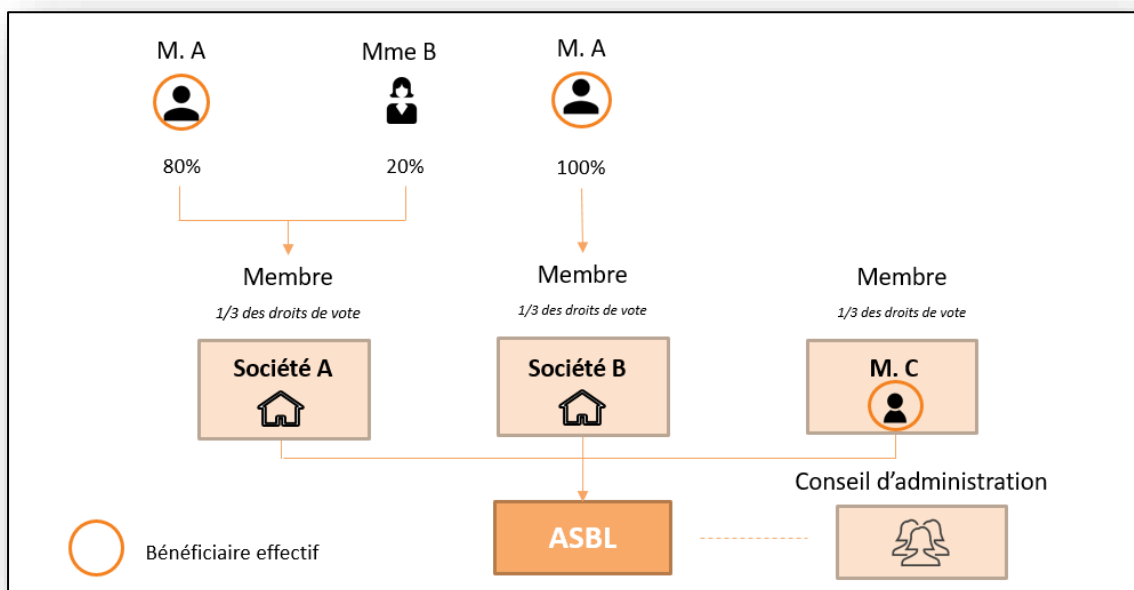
M. A

Mme B

M. A

80%

20%

100%

Membre

1/3 des droits de vote

Société A

Membre

1/3 des droits de vote

Société B

Membre

1/3 des droits de vote

M. C

Conseil d'administration

ASBL

Bénéficiaire effectif